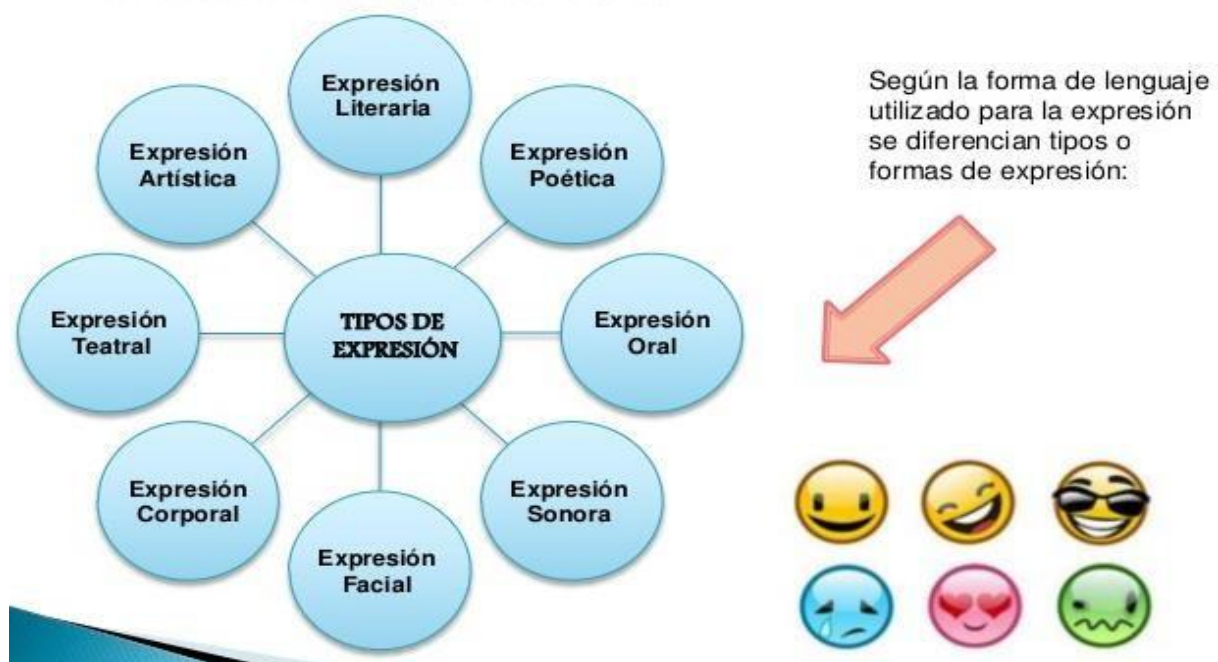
TIPOS DE EXPRESIÓN

Expresión Literaria

Expresión Poética

Expresión Oral

Expresión Sonora

Expresión Facial

Expresión Corporal

Expresión Teatral

Expresión Artística

Según la forma de lenguaje utilizado para la expresión se diferencian tipos o formas de expresión: